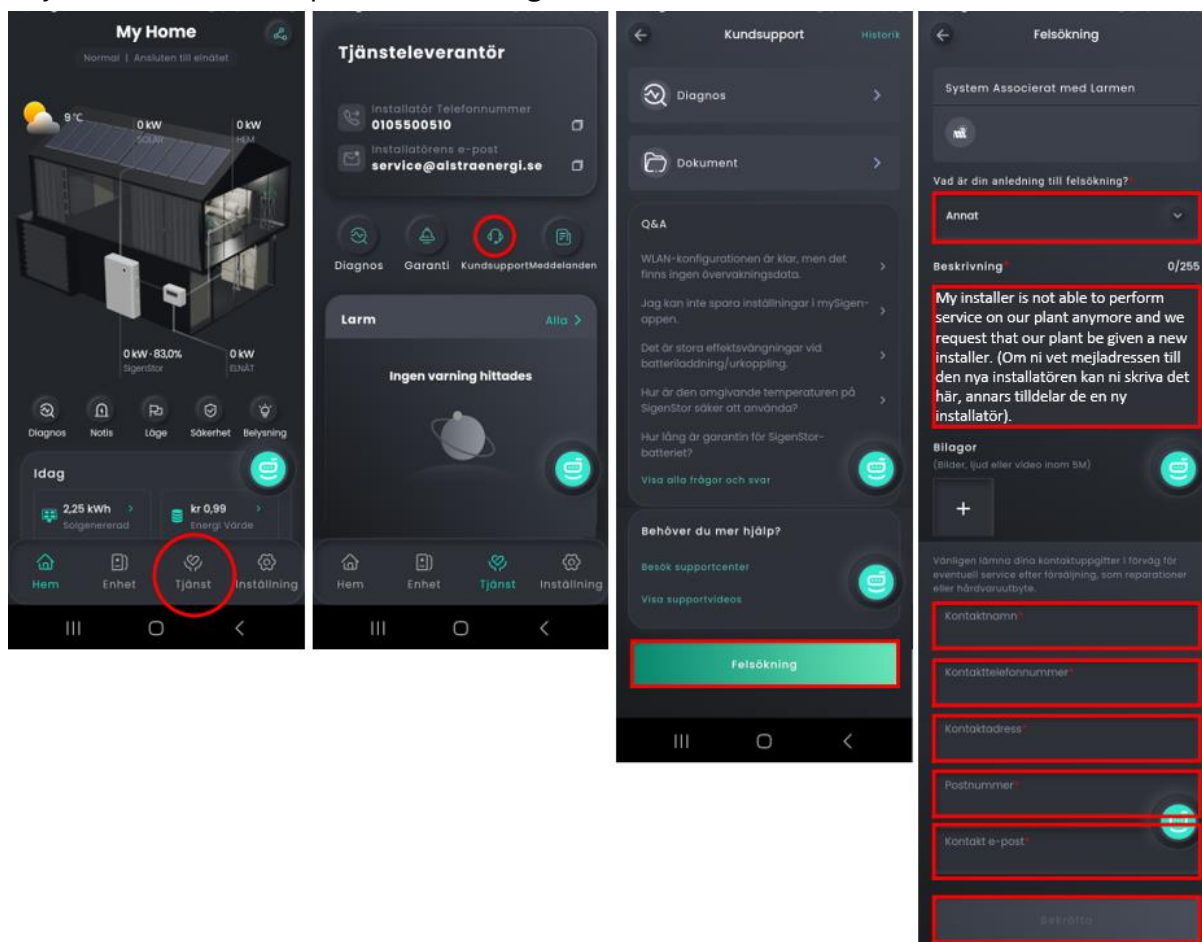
My Home
Normal | Ansluten till elnätet
9°C
0 kW
SOLAR
0 kW
HEM
0 kW · 83,0%
SigenStor
0 kW
ELNÄT
Diagnos
Notis
Läge
Säkerhet
Belysning
Idag
2,25 kWh
Solgenererad
kr 0,99
Energi Värde
Hem
Enhet
Tjänst
Inställning

Tjänsteleverantör
Installatör Telefonnummer
0105500510
Installatörens e-post
service@alstraenergi.se
Diagnos
Garanti
Kundsupport
Meddelanden
Larm
Alla >
Ingen varning hittades
Hem
Enhet
Tjänst
Inställning

Kundsupport
Historik
Diagnos
Dokument
Q&A
WLAN-konfigurationen är klar, men det finns ingen övervakningsdata.
Jag kan inte spara inställningar i mySigen-appen.
Det är stora effektsvängningar vid batteriladdning/urkoppling.
Hur är den omgivande temperaturen på SigenStor säker att använda?
Hur lång är garantin för SigenStor-batteriet?
Visa alla frågor och svar
Behöver du mer hjälp?
Besök supportcenter
Visa supportvideos
Felsökning

Felsökning
System Associerat med Larmen
Vad är din anledning till felsökning?*
Annat
Beskrivning*
0/255
My installer is not able to perform service on our plant anymore and we request that our plant be given a new installer. (Om ni vet mejladressen till den nya installatören kan ni skriva det här, annars tilldelar de en ny installatör).
Bilagor
(Bilder, ljud eller video inom 5M)
+
Vänligen lämna dina kontaktuppgifter i förväg för eventuell service efter försäljning, som reparationer eller hårdvaruutbyte.
Kontaktnamn*
Kontakttelefonnummer*
Kontaktadress*
Postnummer*
Kontakt e-post*
Bekräfta